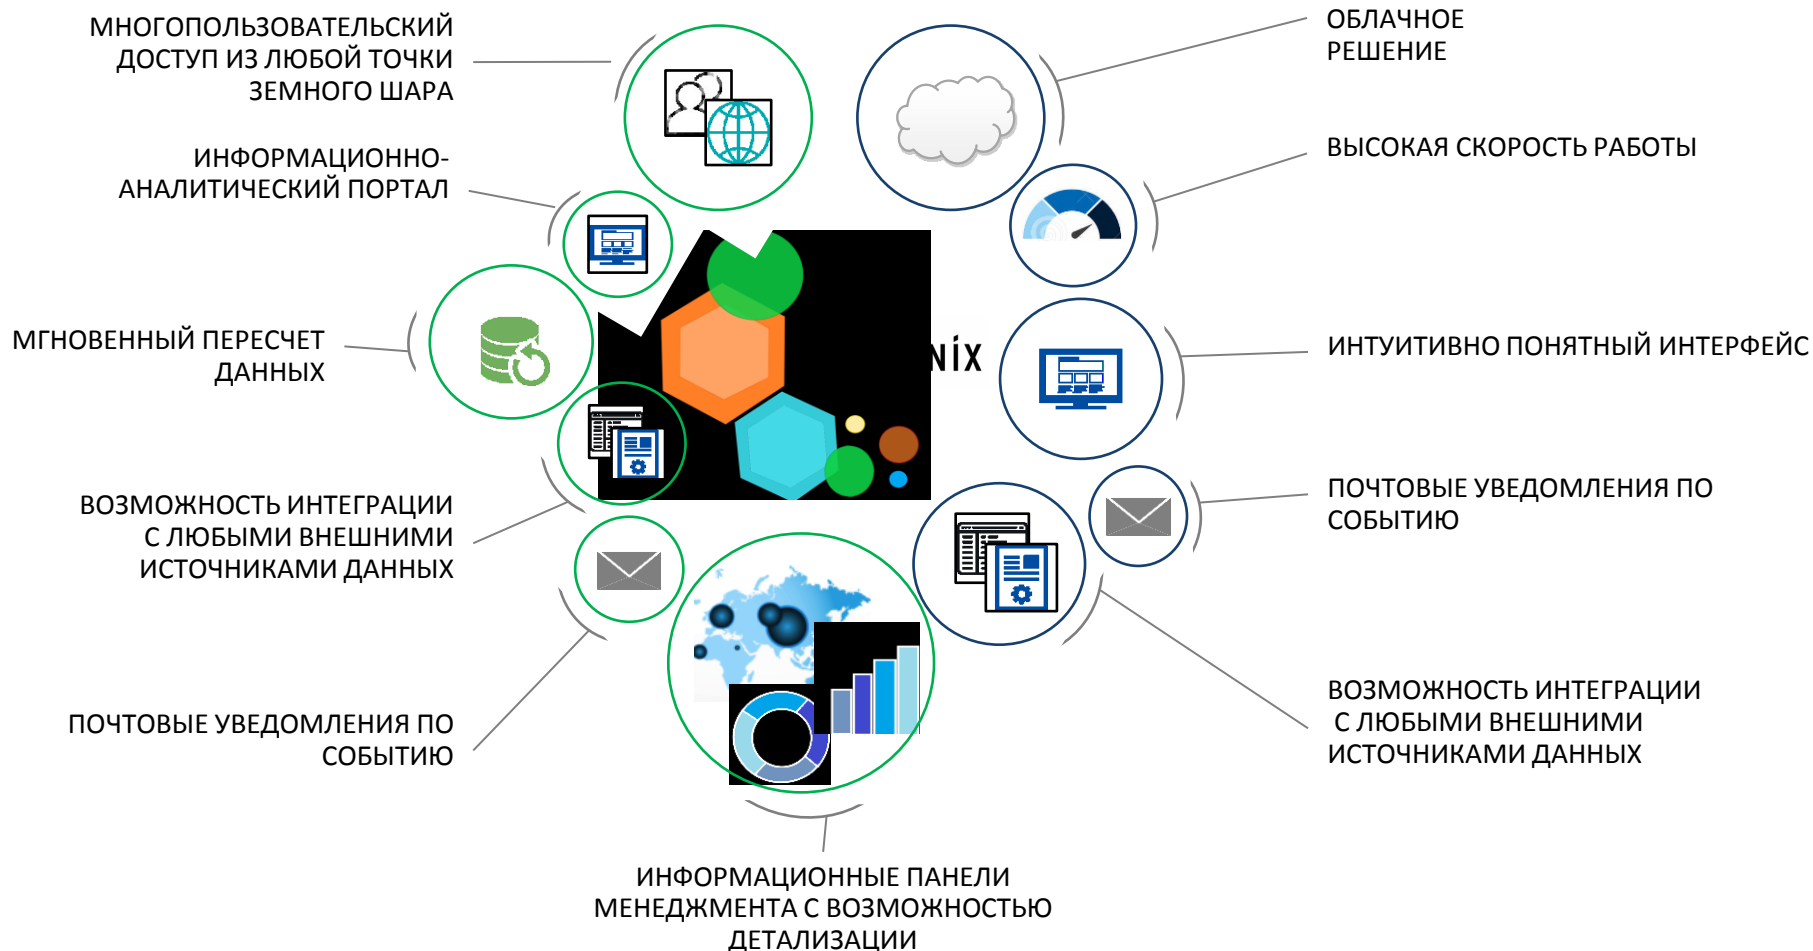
МНОГОПОЛЬЗОВАТЕЛЬСКИЙ ДОСТУП ИЗ ЛЮБОЙ ТОЧКИ ЗЕМНОГО ШАРА

ОБЛАЧНОЕ РЕШЕНИЕ

ИНФОРМАЦИОННО-АНАЛИТИЧЕСКИЙ ПОРТАЛ

ВЫСОКАЯ СКОРОСТЬ РАБОТЫ

МГНОВЕННЫЙ ПЕРЕСЧЕТ ДАННЫХ

NIX

ИНТУИТИВНО ПОНЯТНЫЙ ИНТЕРФЕЙС

ВОЗМОЖНОСТЬ ИНТЕГРАЦИИ С ЛЮБЫМИ ВНЕШНИМИ ИСТОЧНИКАМИ ДАННЫХ

ПОЧТОВЫЕ УВЕДОМЛЕНИЯ ПО СОБЫТИЮ

ВОЗМОЖНОСТЬ ИНТЕГРАЦИИ С ЛЮБЫМИ ВНЕШНИМИ ИСТОЧНИКАМИ ДАННЫХ

ПОЧТОВЫЕ УВЕДОМЛЕНИЯ ПО СОБЫТИЮ

ИНФОРМАЦИОННЫЕ ПАНЕЛИ МЕНЕДЖМЕНТА С ВОЗМОЖНОСТЬЮ ДЕТАЛИЗАЦИИ